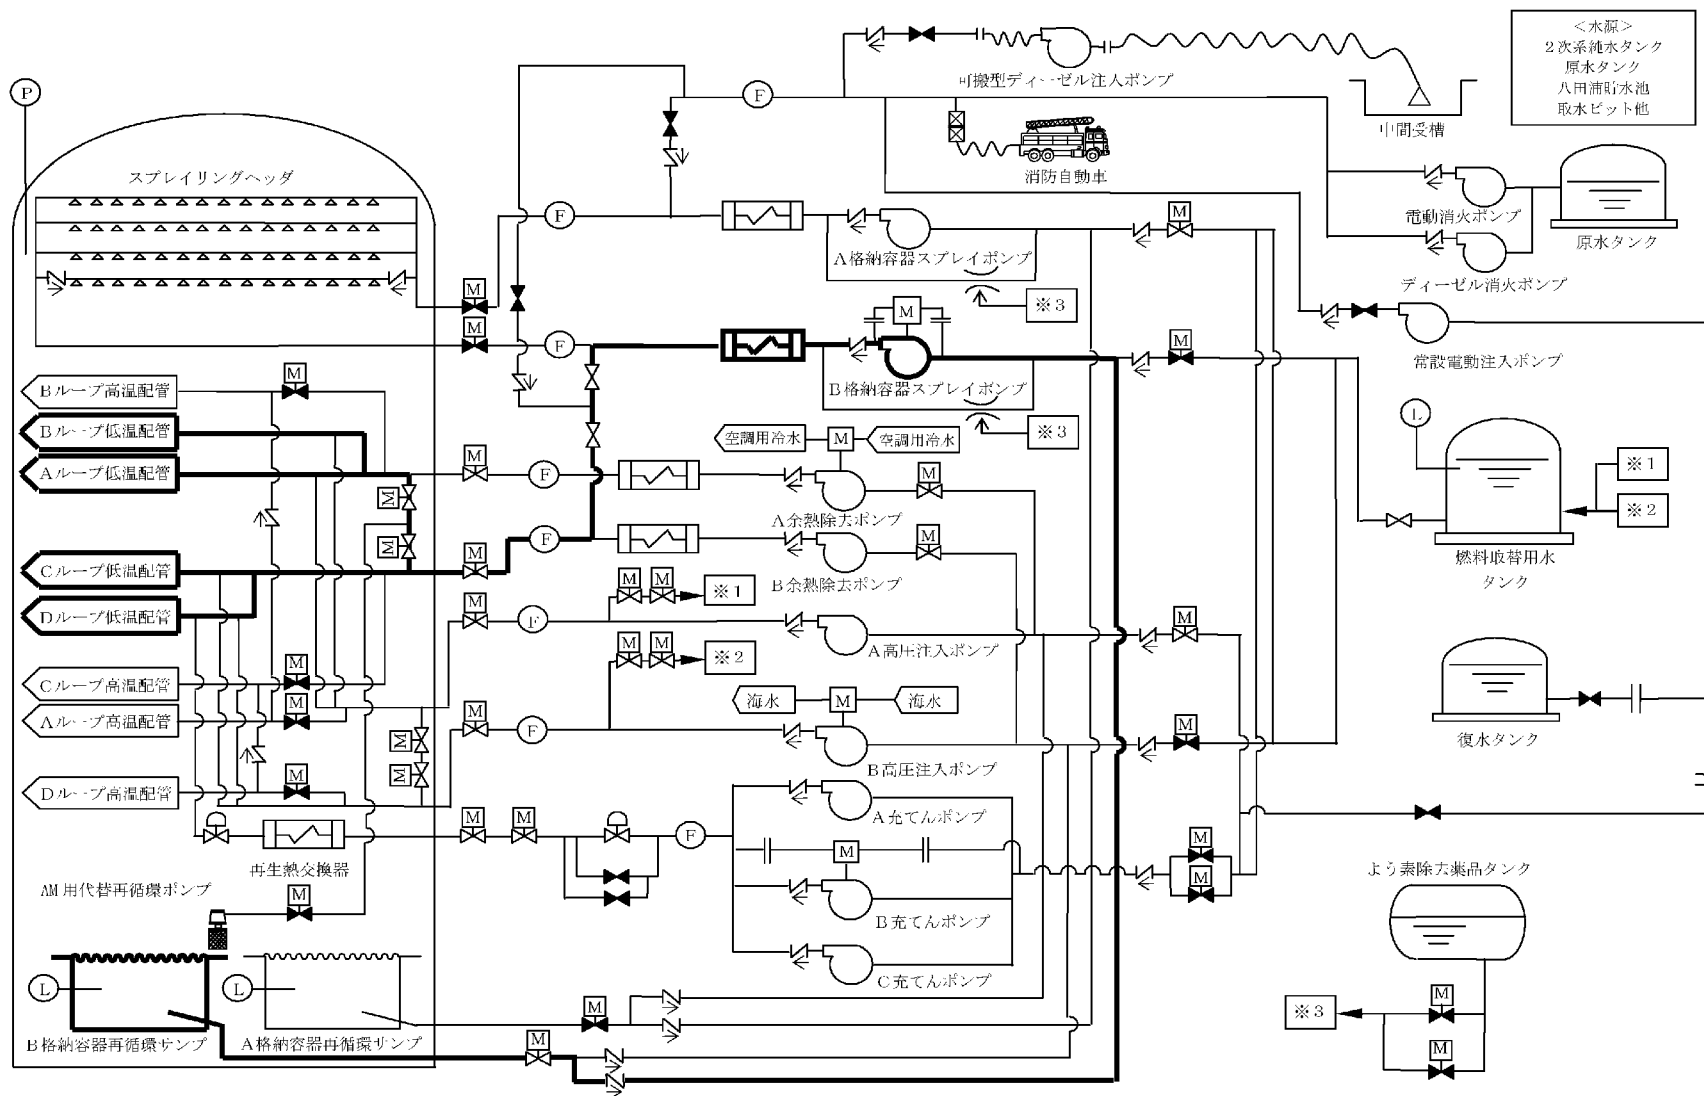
P

スプレイリングヘッダ

M

M

Bループ高温配管

M

Bループ低温配管

Aループ低温配管

M

M

M

Cループ低温配管

Dループ低温配管

Cループ高温配管

M

Aループ高温配管

M

M

M

Dループ高温配管

M

再生熱交換器

AM用代替再循環ポンプ

M

L

L

B格納容器再循環サンプ

A格納容器再循環サンプ

F

F

M

F

F

M

F

M

M

F

M

M

F

M

M

M

F

M

M

可搬型ディーゼル注入ポンプ

中間受槽

消防自動車

A格納容器スプレイポンプ

※3

M

B格納容器スプレイポンプ

※3

空調用冷水

M

空調用冷水

M

A余熱除去ポンプ

M

B余熱除去ポンプ

※1

A高圧注入ポンプ

※2

海水

M

海水

B高圧注入ポンプ

A充てんポンプ

M

B充てんポンプ

C充てんポンプ

M

M

M

M

M

M

M

<水源>
2次系純水タンク
原水タンク
八田浦貯水池
取水ピット他

電動消火ポンプ

原水タンク

ディーゼル消火ポンプ

常設電動注入ポンプ

L

※1

※2

燃料取替用水タンク

復水タンク

よう素除去薬品タンク

※3

M

M